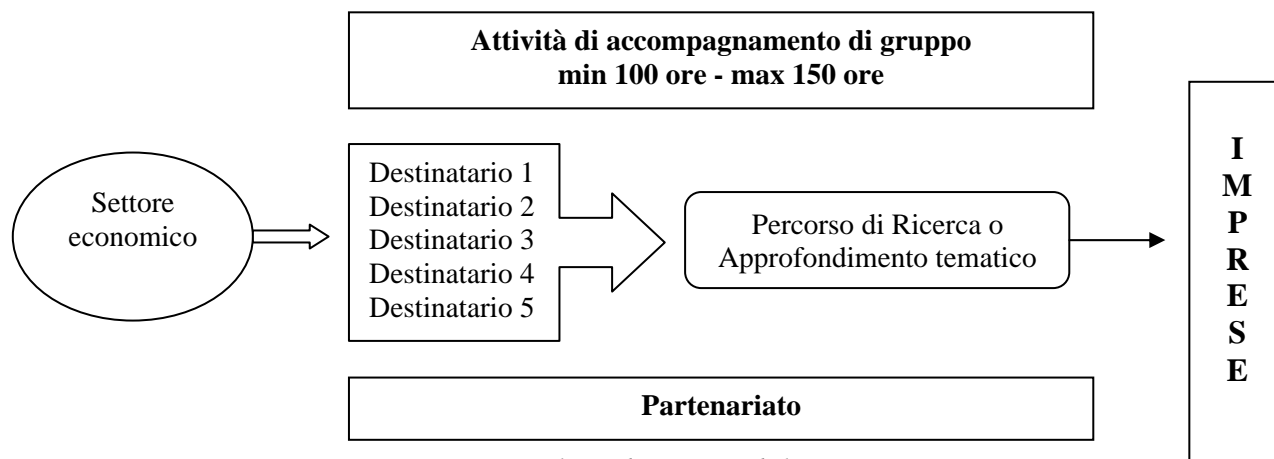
Attività di accompagnamento di gruppo
min 100 ore - max 150 ore

Settore economico

Destinatario 1
Destinatario 2
Destinatario 3
Destinatario 4
Destinatario 5

Percorso di Ricerca o Approfondimento tematico

I
M
P
R
E
S
E

Partenariato